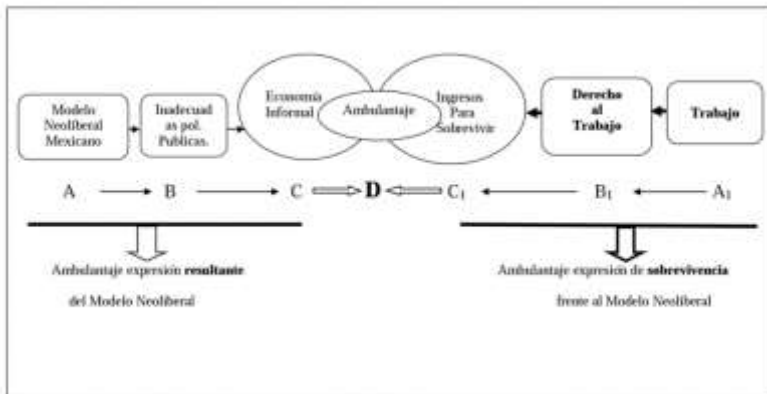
Modelo Neoliberal Mexicano

Inadecuadas pol. Publicas.

Economía Informal

Ambulantaje

Ingresos Para Sobrevivir

Derecho al Trabajo

Trabajo

A B C **D** $C_1$ $B_1$ $A_1$

Ambulantaje expresión **resultante** del Modelo Neoliberal

Ambulantaje expresión de **sobrevivencia** frente al Modelo Neoliberal